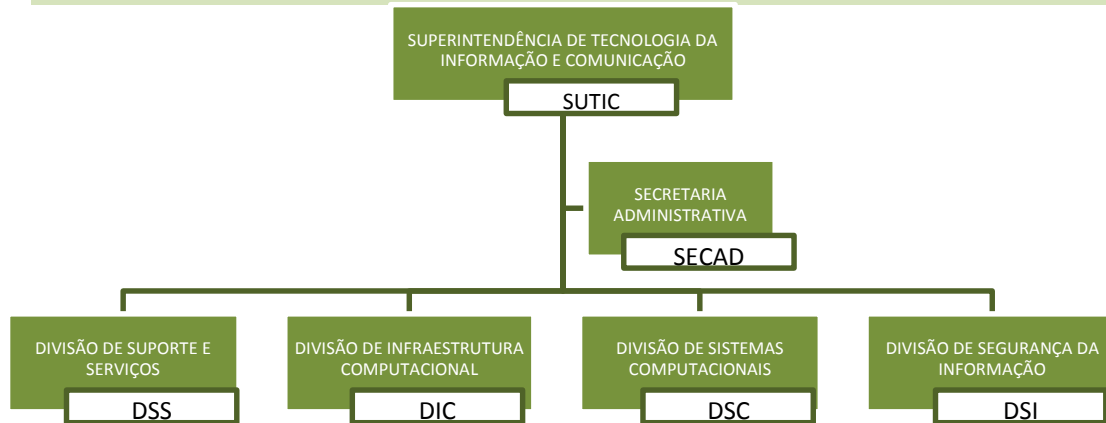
SUPERINTENDÊNCIA DE TECNOLOGIA DA INFORMAÇÃO E COMUNICAÇÃO

SUTIC

SECRETARIA ADMINISTRATIVA

SECAD

DIVISÃO DE SUPORTE E SERVIÇOS

DSS

DIVISÃO DE INFRAESTRUTURA COMPUTACIONAL

DIC

DIVISÃO DE SISTEMAS COMPUTACIONAIS

DSC

DIVISÃO DE SEGURANÇA DA INFORMAÇÃO

DSI